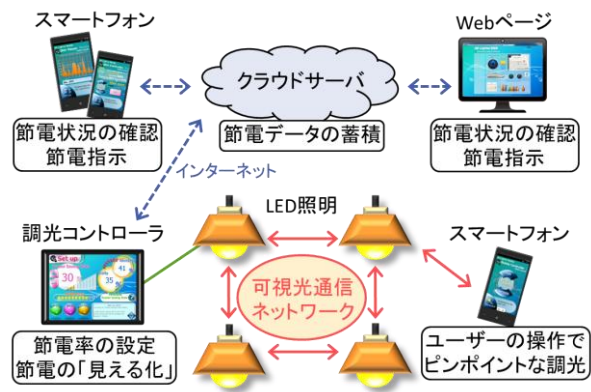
スマートフォン

クラウドサーバ

Webページ

節電状況の確認
節電指示

節電データの蓄積

節電状況の確認
節電指示

インターネット

LED照明

調光コントローラ

Set up

30

41

35

スマートフォン

可視光通信
ネットワーク

節電率の設定
節電の「見える化」

ユーザーの操作で
ピンポイントな調光